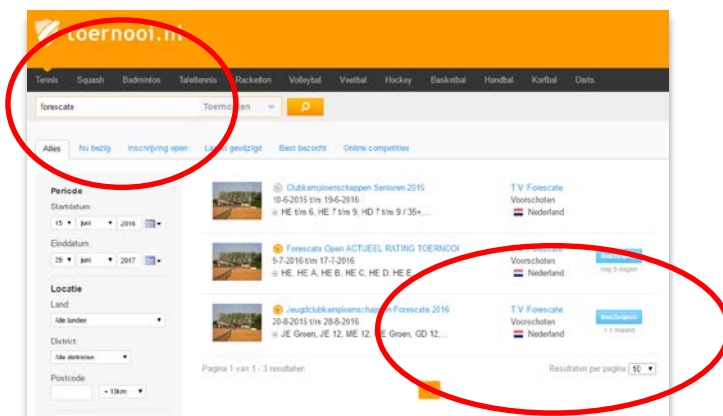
toernooi.nl

Tennis Squash Badminton Tafeltennis Racketlon Volleybal Voetbal Hockey Basketbal Handbal Korfbal Darts

forescate Toernooien

Alles Nu bezig Inschrijving open Laatst gewijzigd Best bezocht Online competities

Periode
Startdatum:
15 juni 2016
Einddatum:
29 juni 2017

Locatie
Land:
Alle landen
District:
Alle districten
Postcode:
+ 10km

Clubkampioenschappen Senioren 2016
10-6-2016 t/m 19-6-2016
HE ? t/m 6, HE 7 t/m 9, HD 7 t/m 9 / 35+,...
TV Forescate
Voorschoten
Nederland

Forescate Open ACTUEEL RATING TOERNOOI
9-7-2016 t/m 17-7-2016
HE, HE A, HE B, HE C, HE D, HE E,...
Voorschoten
Nederland
Inschrijven
nog 5 dagen

Jeugdclubkampioenschappen Forescate 2016
20-8-2016 t/m 28-8-2016
JE Groen, JE 12, ME 12, ME Groen, GD 12,...
TV Forescate
Voorschoten
Nederland
Inschrijven
+ 1 maand

Pagina 1 van 1 - 3 resultaten
Resultaten per pagina 10